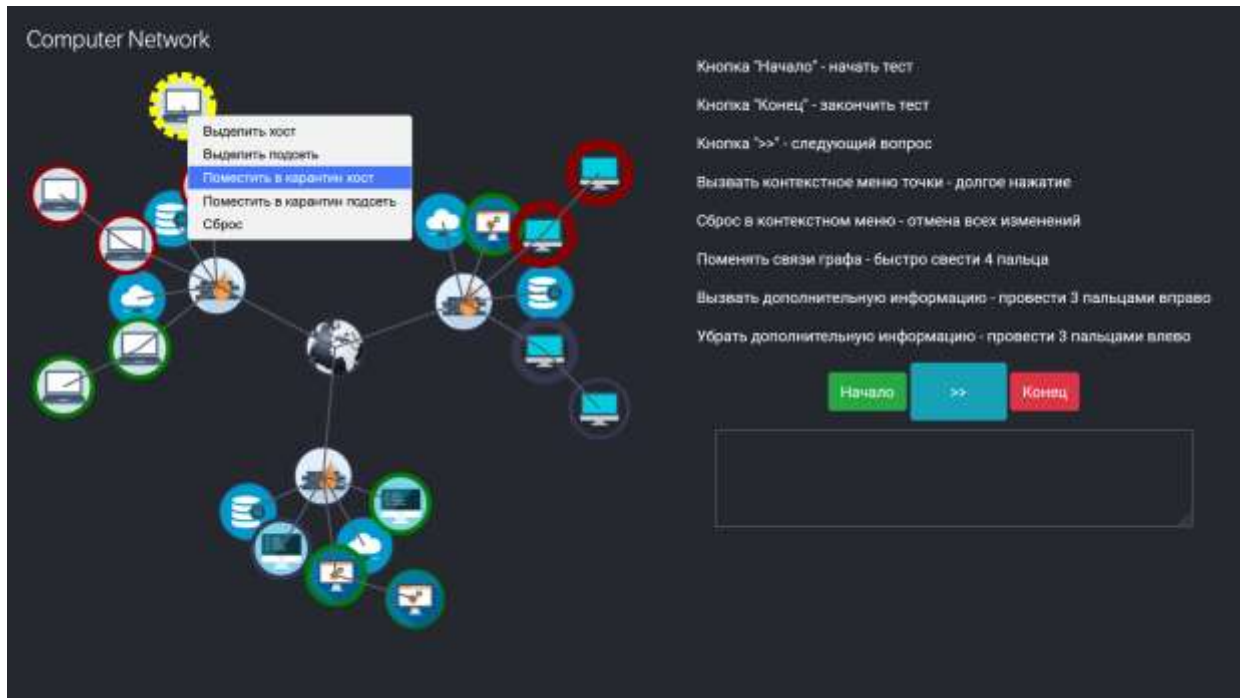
Computer Network

Выделить хост
Выделить подсеть
Поместить в карантин хост
Поместить в карантин подсеть
Сброс

Кнопка "Начало" - начать тест

Кнопка "Конец" - закончить тест

Кнопка ">>" - следующий вопрос

Вызвать контекстное меню точки - долгое нажатие

Сброс в контекстном меню - отмена всех изменений

Поменять связи графа - быстро свести 4 пальца

Вызвать дополнительную информацию - провести 3 пальцами вправо

Убрать дополнительную информацию - провести 3 пальцами влево

Начало
>>
Конец